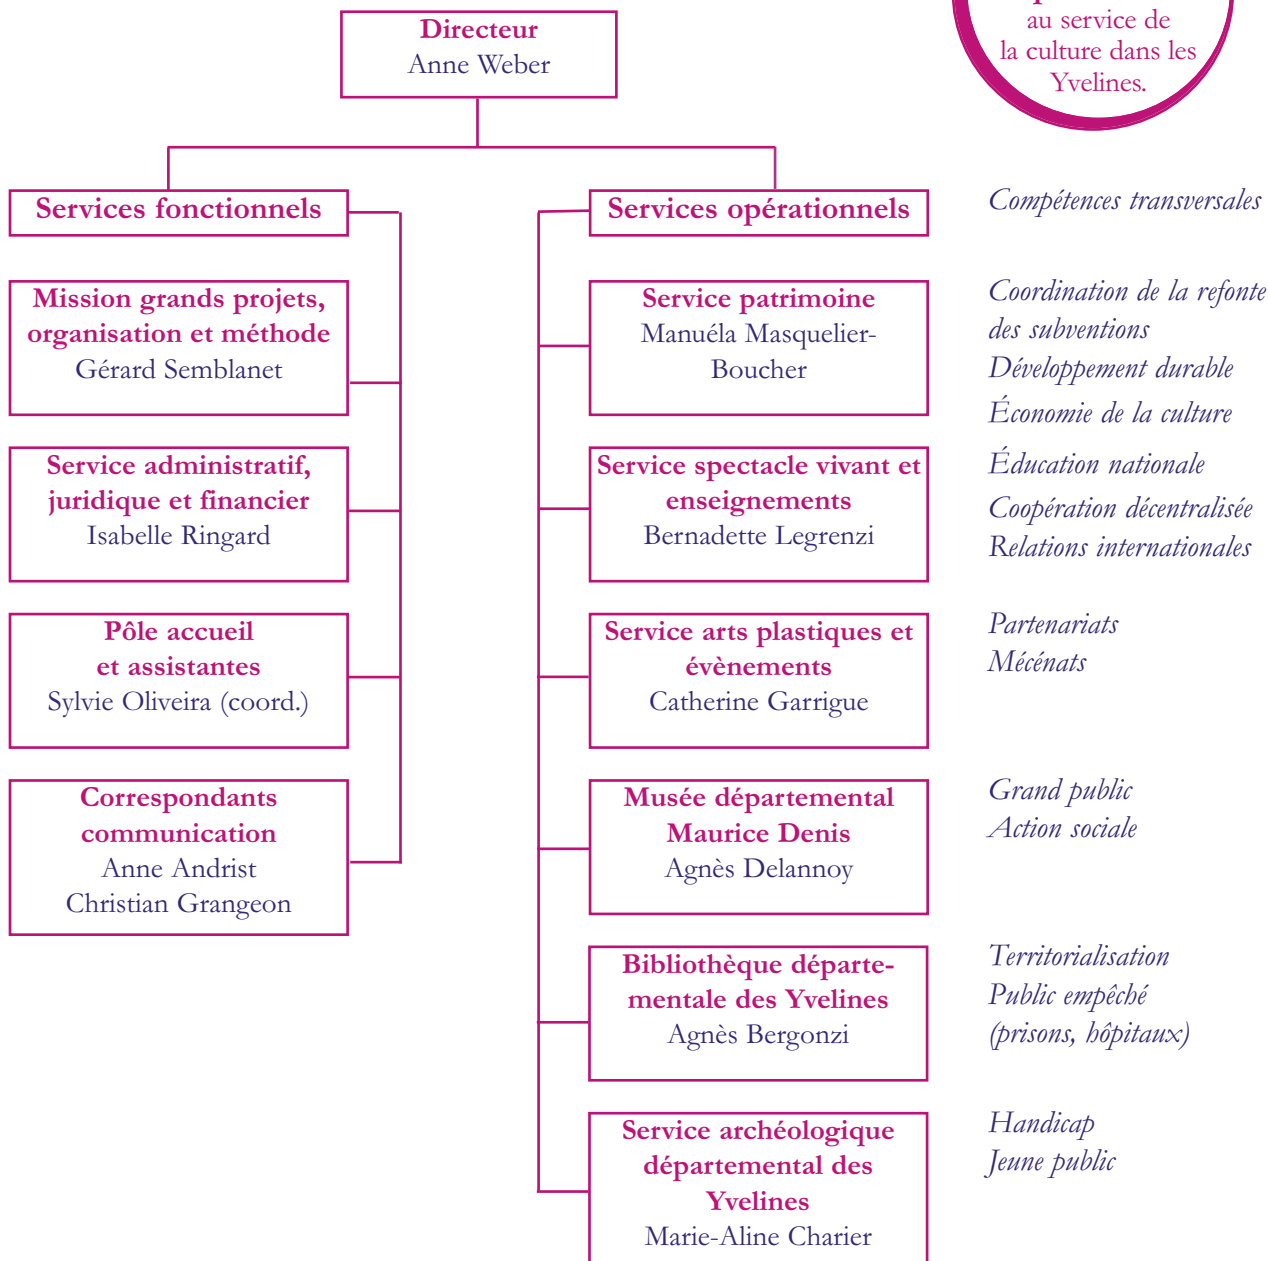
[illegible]
au service de la culture dans les Yvelines.

Directeur
Anne Weber

Services fonctionnels

Mission grands projets, organisation et méthode
Gérard Semblanet

Service administratif, juridique et financier
Isabelle Ringard

Pôle accueil et assistantes
Sylvie Oliveira (coord.)

Correspondants communication
Anne Andrist
Christian Grangeon

Services opérationnels

Service patrimoine
Manuéla Masquelier-Boucher

Service spectacle vivant et enseignements
Bernadette Legrenzi

Service arts plastiques et évènements
Catherine Garrigue

Musée départemental Maurice Denis
Agnès Delannoy

Bibliothèque départementale des Yvelines
Agnès Bergonzi

Service archéologique départemental des Yvelines
Marie-Aline Charier

Compétences transversales

Coordination de la refonte des subventions
Développement durable
Économie de la culture
Éducation nationale
Coopération décentralisée
Relations internationales

Partenariats
Mécénats

Grand public
Action sociale

Territorialisation
Public empêché (prisons, hôpitaux)

Handicap
Jeune public